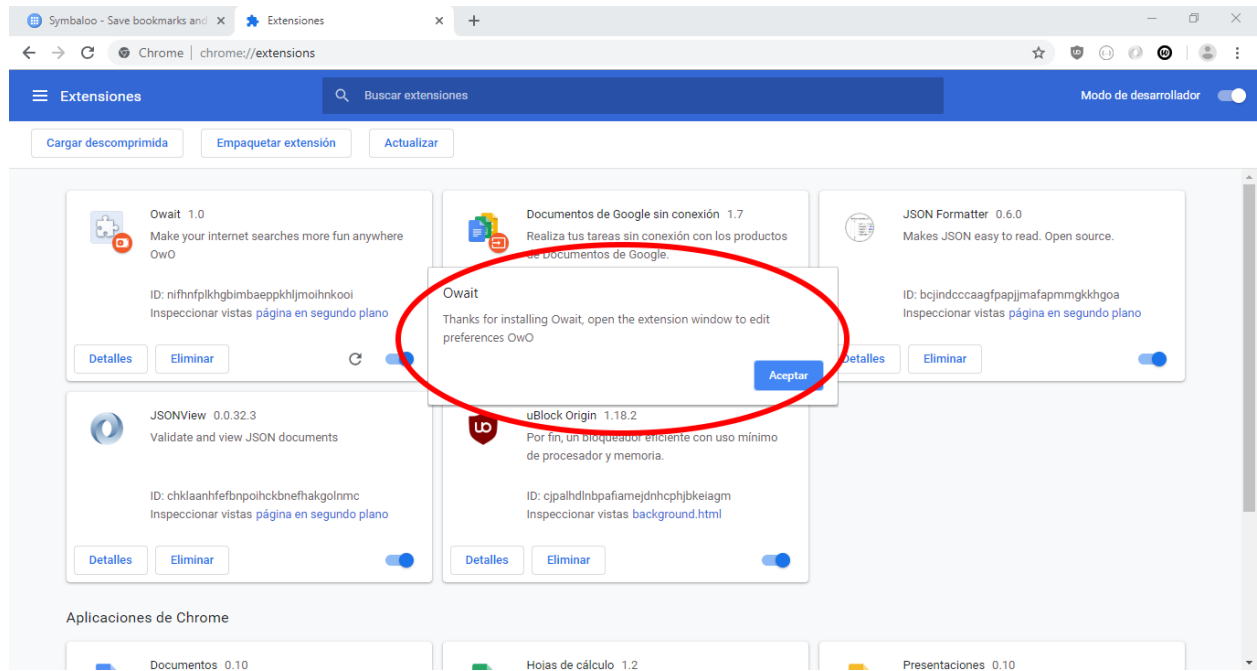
Symbaloo - Save bookmarks and ×
Extensiones ×
+

Chrome | chrome://extensions

Extensiones
Buscar extensiones
Modo de desarrollador

Cargar descomprimida
Empaquetar extensión
Actualizar

Owait 1.0
Make your internet searches more fun anywhere OwO
ID: nifhnfplkhgbimbaeppkhljmoihnkooi
Inspeccionar vistas página en segundo plano
Detalles
Eliminar

Documentos de Google sin conexión 1.7
Realiza tus tareas sin conexión con los productos de Documentos de Google.

JSON Formatter 0.6.0
Makes JSON easy to read. Open source.
ID: bcjindcccaagfpapjjmafapmmgkkhgoa
Inspeccionar vistas página en segundo plano
Detalles
Eliminar

Owait
Thanks for installing Owait, open the extension window to edit preferences OwO
Aceptar

JSONView 0.0.32.3
Validate and view JSON documents
ID: chklaanhfefbnpoihckbnefhakgolnmc
Inspeccionar vistas página en segundo plano
Detalles
Eliminar

uBlock Origin 1.18.2
Por fin, un bloqueador eficiente con uso mínimo de procesador y memoria.
ID: cjpalhdlnbpafiamejdnhcphjbkeiagm
Inspeccionar vistas background.html
Detalles
Eliminar

Aplicaciones de Chrome

Documentos 0.10
Hojas de cálculo 1.2
Presentaciones 0.10